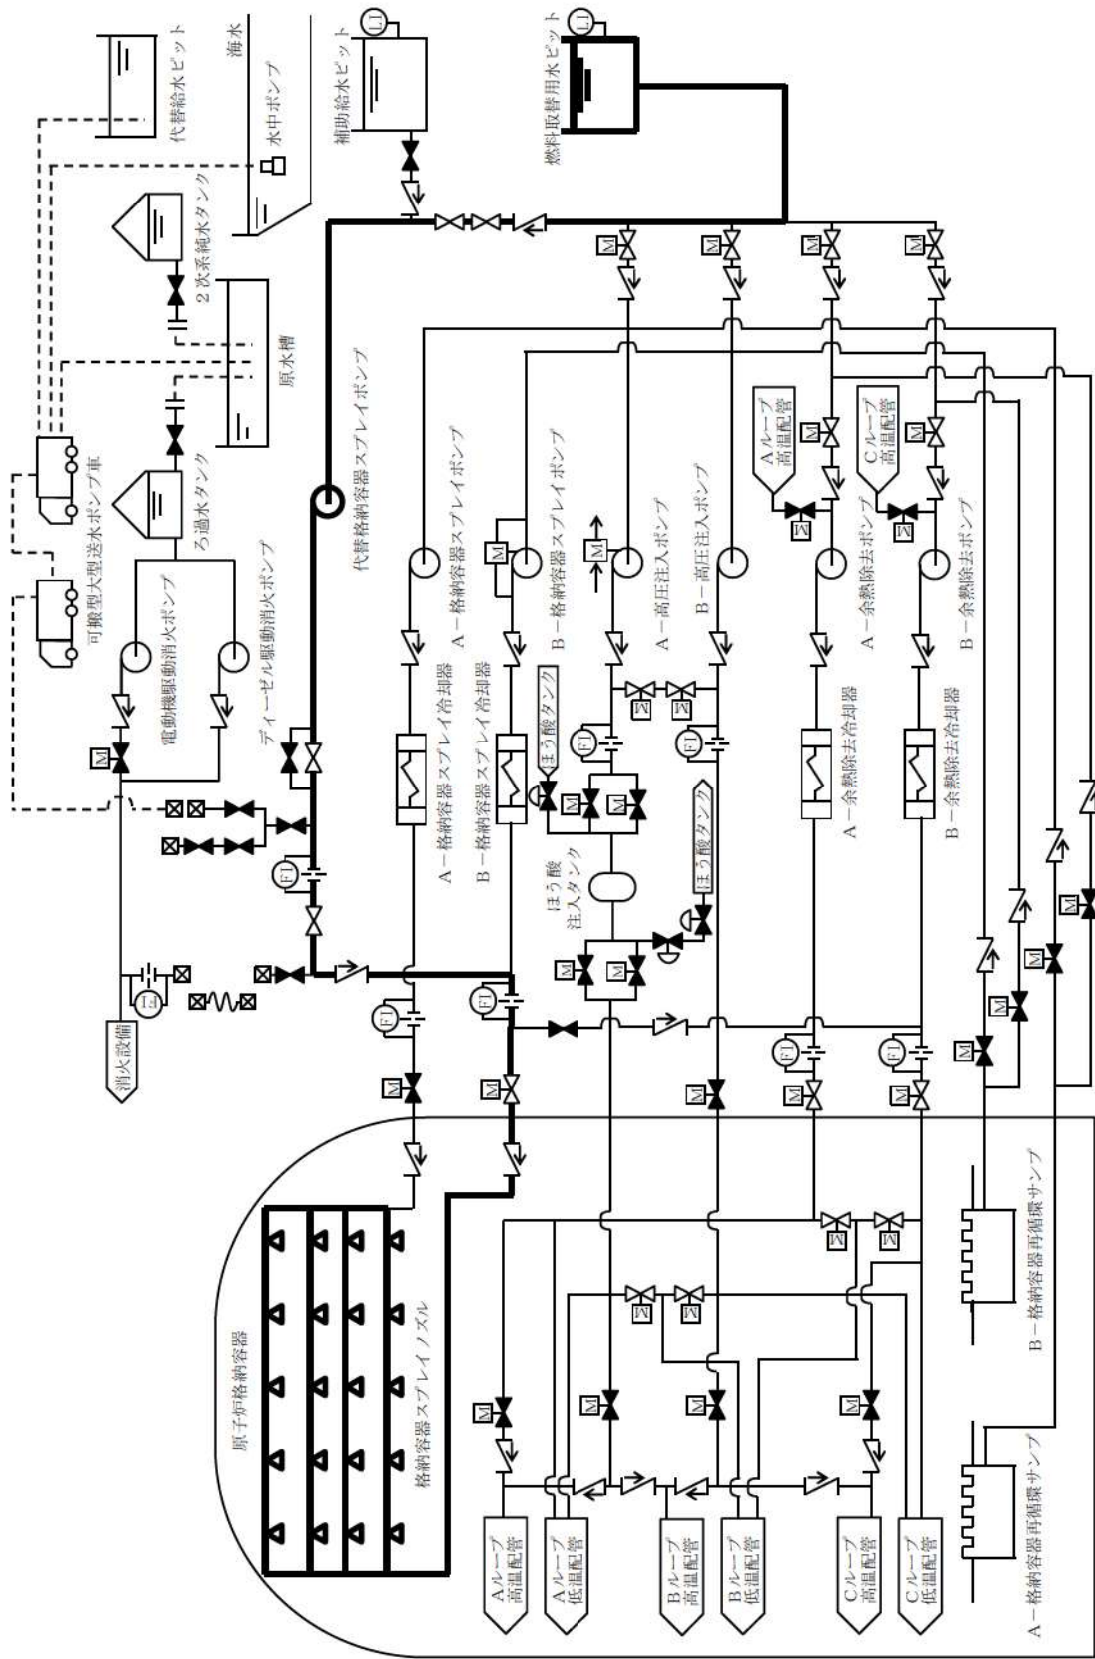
代替給水ピット

海水

水中ポンプ

補助給水ピット

LI

燃料取替用水ピット

LI

2次系純水タンク

原水槽

可搬型大型送水ポンプ車

ろ過水タンク

電動機駆動消火ポンプ

ディーゼル駆動消火ポンプ

代替格納容器スプレイポンプ

A－格納容器スプレイポンプ

B－格納容器スプレイポンプ

A－高圧注入ポンプ

B－高圧注入ポンプ

Aループ 高温配管

Cループ 高温配管

A－余熱除去ポンプ

B－余熱除去ポンプ

A－格納容器スプレイ冷却器

B－格納容器スプレイ冷却器

ほう酸タンク

ほう酸 注入タンク

ほう酸タンク

A－余熱除去冷却器

B－余熱除去冷却器

FI

FI

FI

FI

FI

FI

FI

M

消火設備

原子炉格納容器

格納容器スプレイノズル

Aループ 高温配管

Aループ 低温配管

Bループ 高温配管

Bループ 低温配管

Cループ 高温配管

Cループ 低温配管

A－格納容器再循環サンプ

B－格納容器再循環サンプ